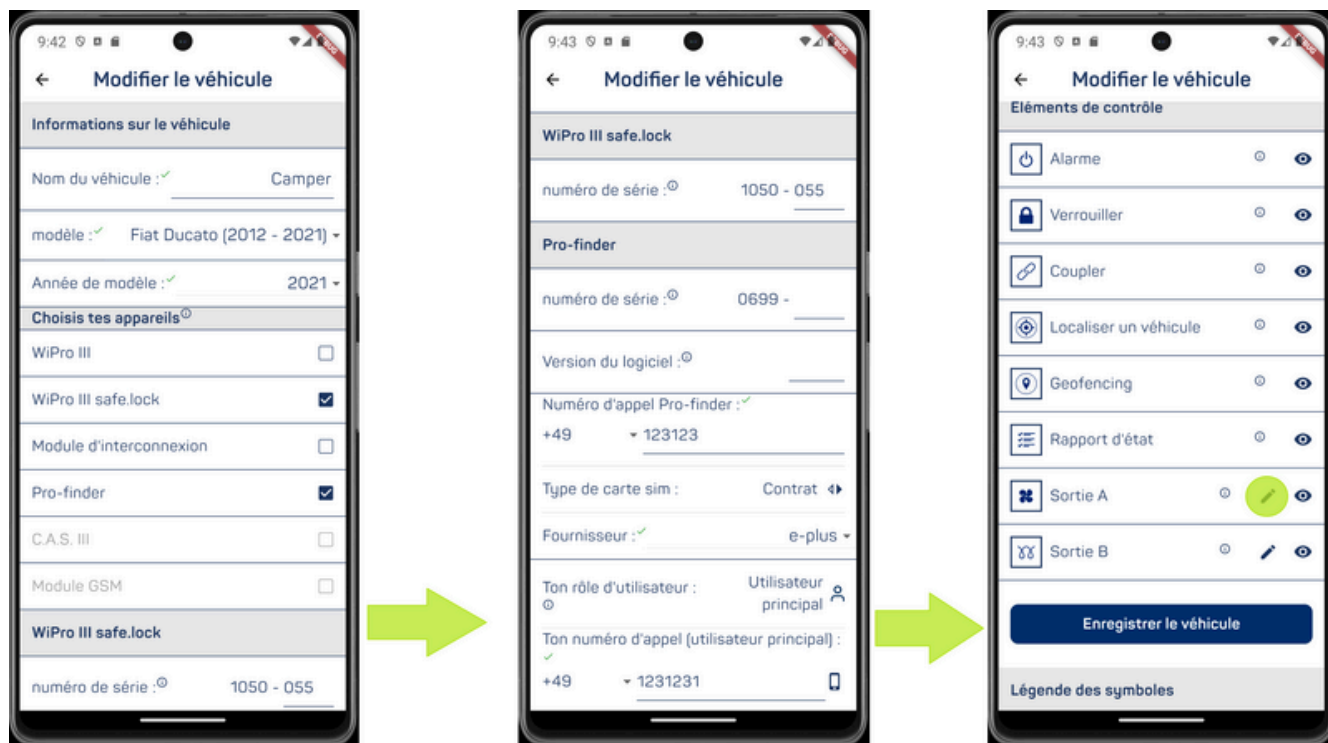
9:42

← Modifier le véhicule

Informations sur le véhicule

Nom du véhicule : Camper

modèle : Fiat Ducato (2012 - 2021)

Année de modèle : 2021

Choisis tes appareils

WiPro III

WiPro III safe.lock

Module d'interconnexion

Pro-finder

C.A.S. III

Module GSM

WiPro III safe.lock

numéro de série : 1050 - 055

9:43

← Modifier le véhicule

WiPro III safe.lock

numéro de série : 1050 - 055

Pro-finder

numéro de série : 0699 -

Version du logiciel :

Numéro d'appel Pro-finder :

+49 123123

Type de carte sim : Contrat

Fournisseur : e-plus

Ton rôle d'utilisateur : Utilisateur principal

Ton numéro d'appel (utilisateur principal) :

+49 1231231

9:43

← Modifier le véhicule

Eléments de contrôle

Alarme

Verrouiller

Coupler

Localiser un véhicule

Geofencing

Rapport d'état

Sortie A

Sortie B

Enregistrer le véhicule

Légende des symboles